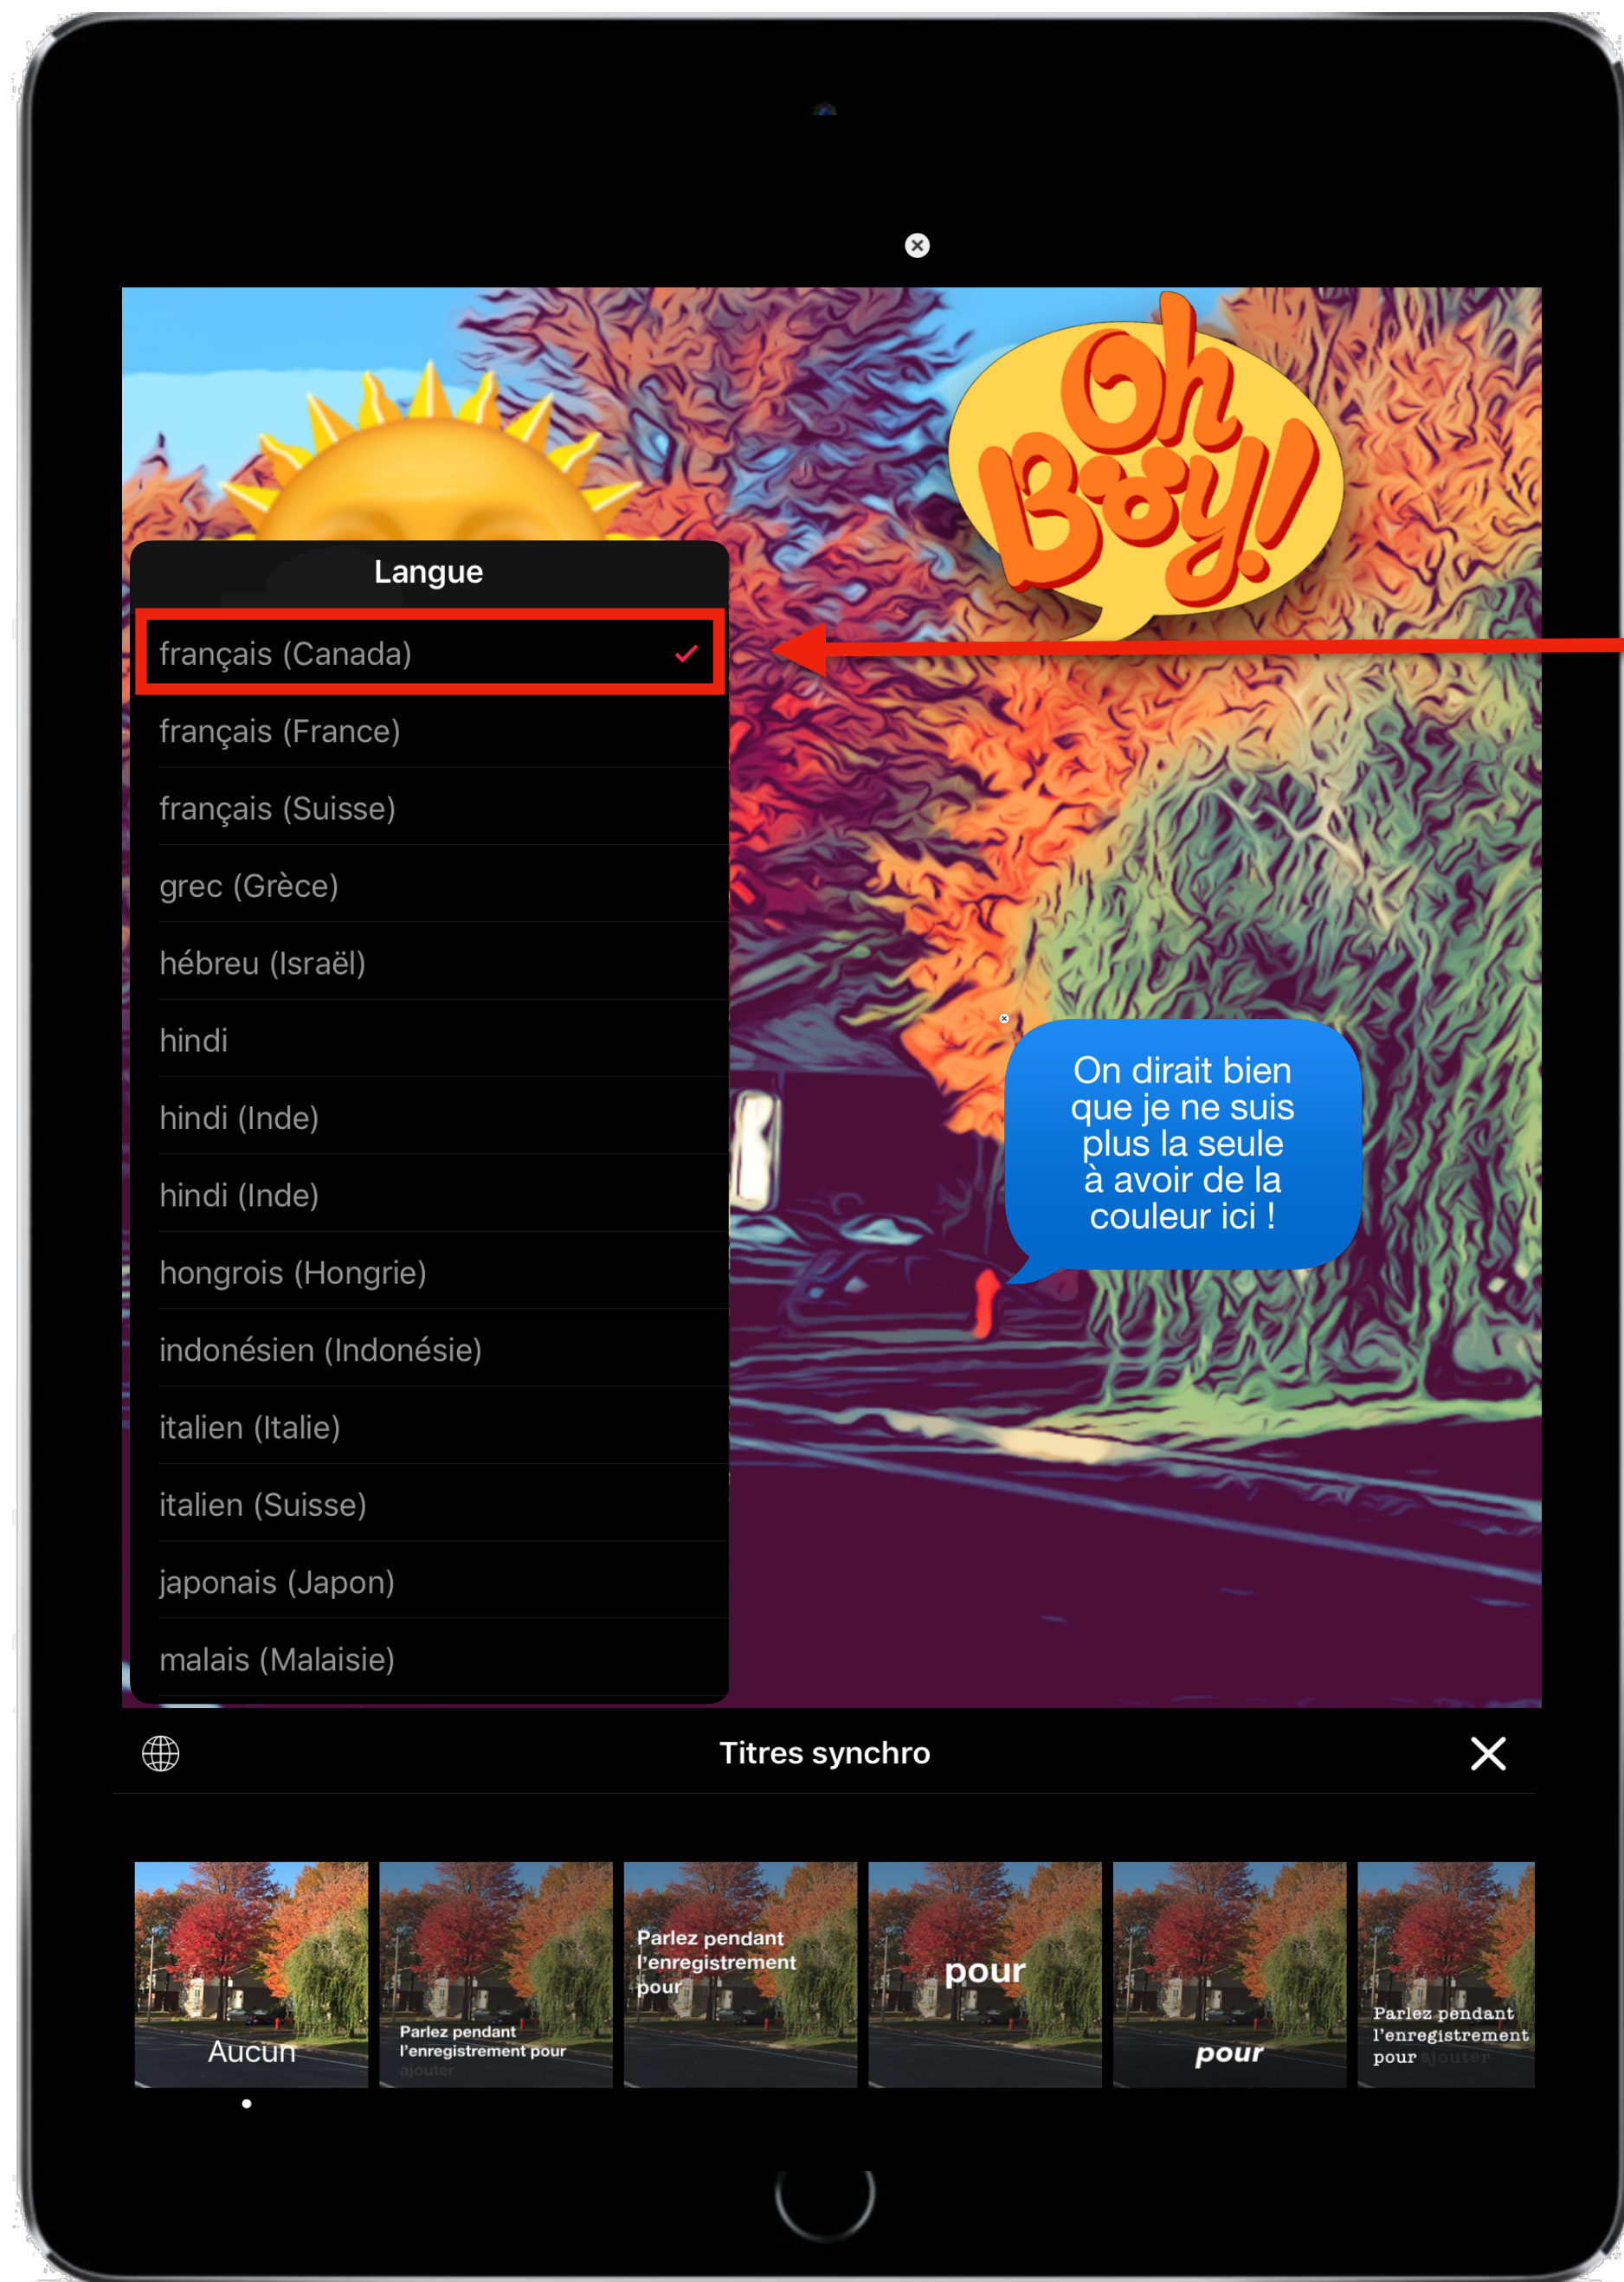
Oh Boy!

Langue

français (Canada)

français (France)

français (Suisse)

grec (Grèce)

hébreu (Israël)

hindi

hindi (Inde)

hindi (Inde)

hongrois (Hongrie)

indonésien (Indonésie)

italien (Italie)

italien (Suisse)

japonais (Japon)

malais (Malaisie)

On dirait bien que je ne suis plus la seule à avoir de la couleur ici !

Titres synchro

Aucun

Parlez pendant l'enregistrement pour ajouter

Parlez pendant l'enregistrement pour

pour

pour

Parlez pendant l'enregistrement pour ajouter